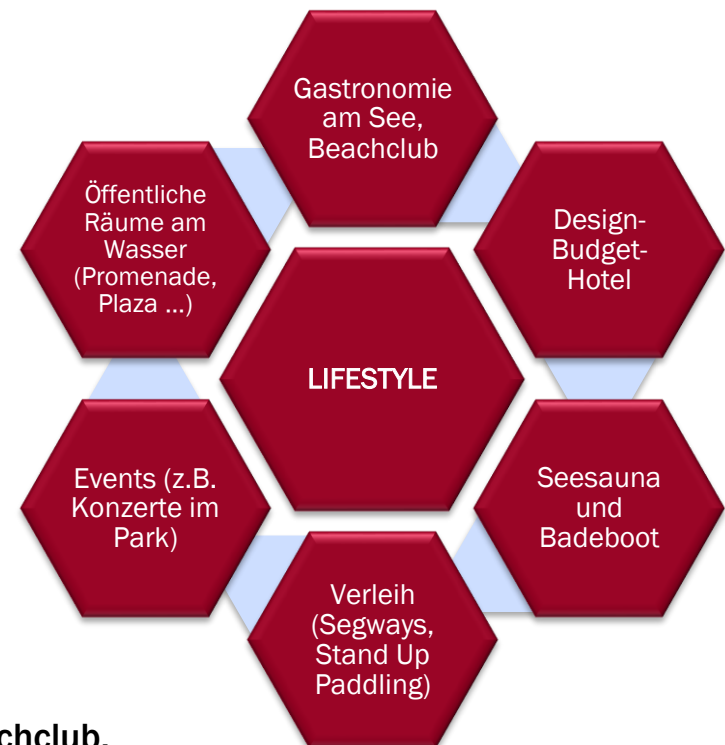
LIFESTYLE

Gastronomie am See, Beachclub

Design-Budget-Hotel

Seesauna und Badeboot

Verleih (Segways, Stand Up Paddling)

Events (z.B. Konzerte im Park)

Öffentliche Räume am Wasser (Promenade, Plaza ...)

chclub.